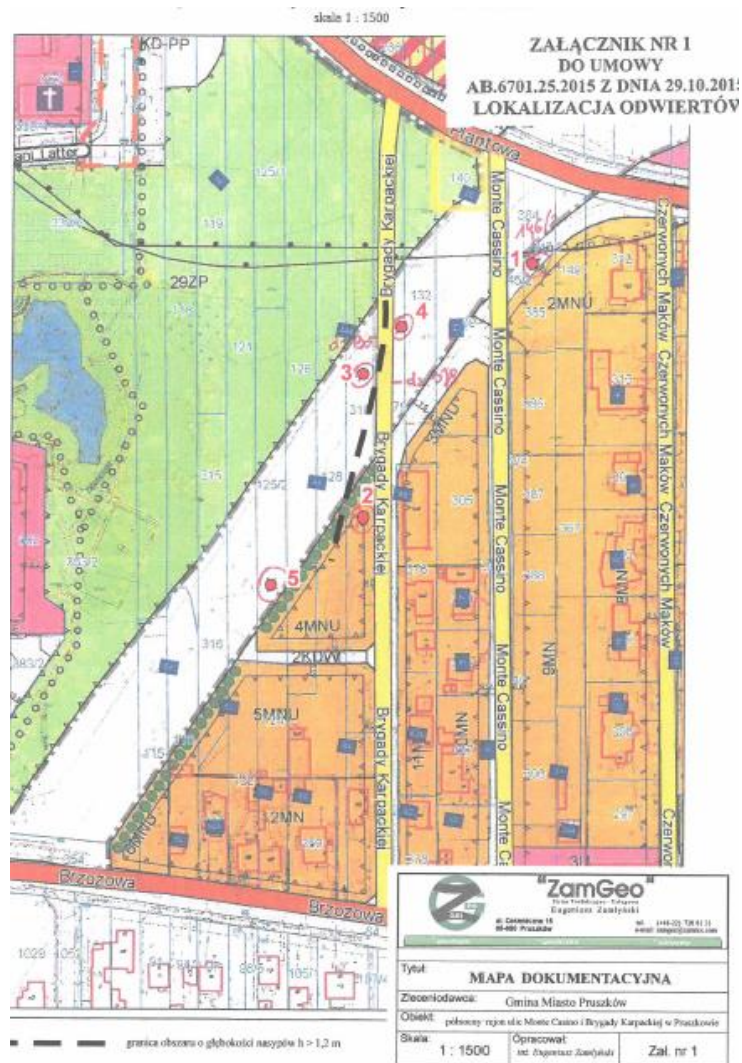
skala 1 : 1500

ZAŁĄCZNIK NR 1
DO UMOWY
AB.6701.25.2015 Z DNIA 29.10.2015
LOKALIZACJA ODWIERTÓW

KD-PP
Plantowa
Latter
140
125/1
119
29ZP
124
126
132
4
3
2
1
315
125/2
128
5
316
4MNU
2KDW
5MNU
12MN
Brygady Karpackiej
Brygady Karpackiej
Brygady Karpackiej
Monte Cassino
Monte Cassino
Monte Cassino
Monte Cassino
2MNU
Czerwonych Maków
Czerwonych Maków
Czerwonych Maków
Czerwonych Maków
Brzozowa
Brzozowa

"ZamGeo"
Eugeniusz Zamłyński
ul. Cedrowa 15
05-800 Pruszków

Tytuł: MAPA DOKUMENTACYJNA
Zleceniodawca: Gmina Miasto Pruszków
Obiekt: pobocze rejon ulic Monte Casino i Brygady Karpackiej w Pruszkowie
Skala: 1 : 1500
Opracował: inż. Eugeniusz Zamłyński
Zał. nr 1

granica obszaru o głębokości nasypów h > 1,2 m